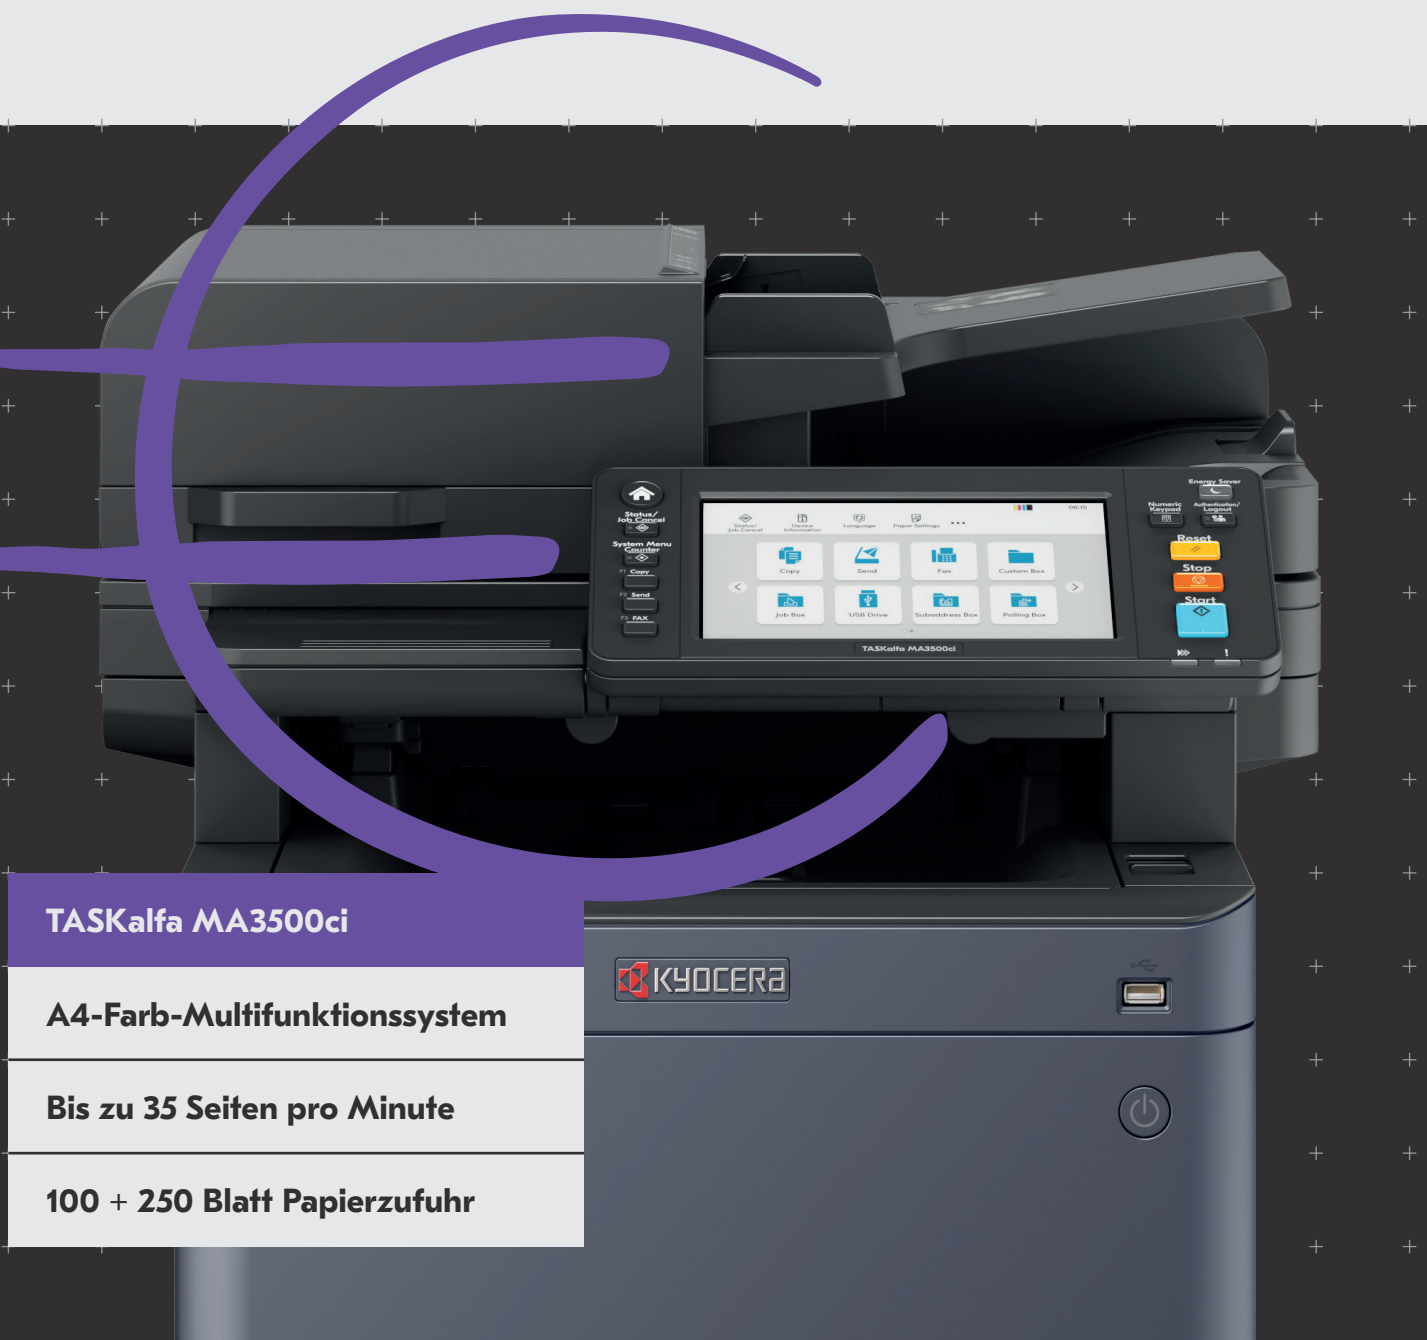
Status/
Job Cancel

System Menu
Counter

F1 Copy

F2 Send

F3 FAX

Status/
Job Cancel

Device
Information

Language

Paper Settings

08:15

Copy

Send

Fax

Custom Box

Job Box

USB Drive

Subaddress Box

Polling Box

TASKalfa MA3500ci

Energy Saver

Numeric
Keypad

Authentication/
Logout

Reset

Stop

Start

TASKalfa MA3500ci

KYOCERA

A4-Farb-Multifunktionssystem

Bis zu 35 Seiten pro Minute

100 + 250 Blatt Papierzufuhr